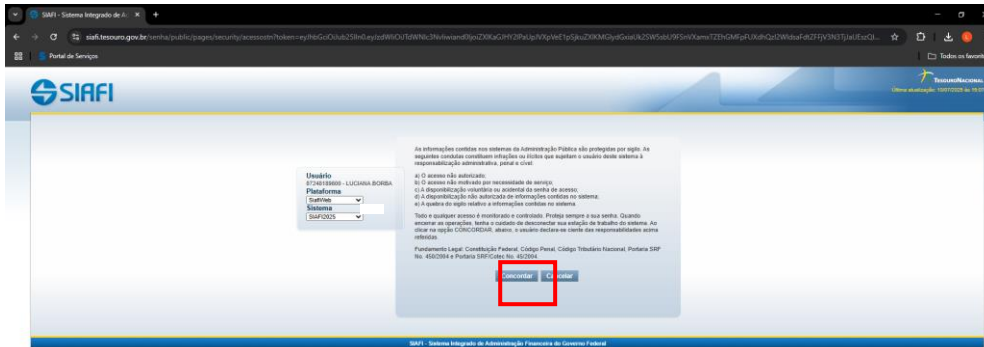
SIAFI - Sistema Integrado de A ×

siafi.tesouro.gov.br/senha/public/pages/security/acessoctn?token=eyJhbGciOiJIUzI1NiIsInR5cCI6IkpXVCJ9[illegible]

Portal de Serviços

Todos os favoritos

SIAFI

TESOURO NACIONAL
Última atualização: 10/07/2025 às 15:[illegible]

Usuário
67248189600 - LUCIANA BORBA
Plataforma
SiafiWeb
Sistema
SIAFI2025

As informações contidas nos sistemas da Administração Pública são protegidas por sigilo. As seguintes condutas constituem infrações ou ilícitos que sujeitam o usuário deste sistema à responsabilidade administrativa, penal e civil:

a) O acesso não autorizado;
b) O acesso não motivado por necessidade de serviço;
c) A disponibilização voluntária ou acidental da senha de acesso;
d) A disponibilização não autorizada de informações contidas no sistema;
e) A quebra do sigilo relativo a informações contidas no sistema.

Todo e qualquer acesso é monitorado e controlado. Proteja sempre a sua senha. Quando encerrar as operações, tenha o cuidado de desconectar sua estação de trabalho do sistema. Ao clicar na opção CONCORDAR, abaixo, o usuário declara-se ciente das responsabilidades acima referidas.

Fundamento Legal: Constituição Federal, Código Penal, Código Tributário Nacional, Portaria SRF No. 450/2004 e Portaria SRF/Cotec No. 45/2004

Concordar Cancelar

SIAFI - Sistema Integrado de Administração Financeira do Governo Federal